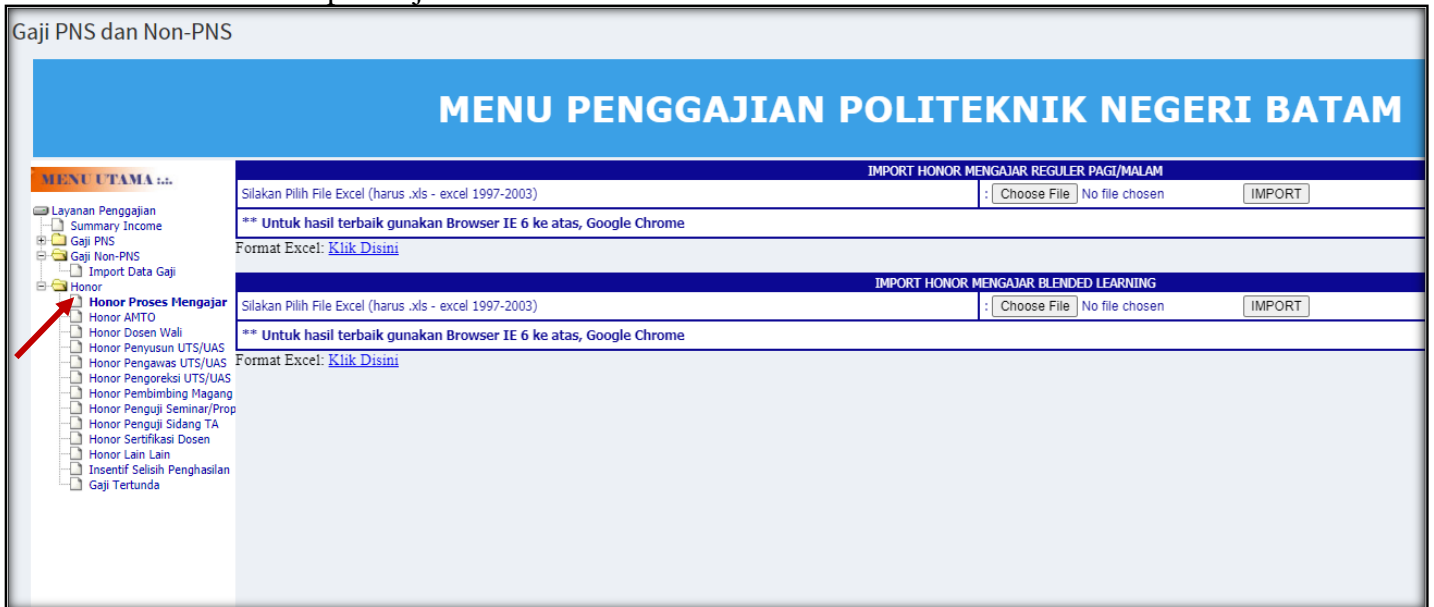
Gaji PNS dan Non-PNS

MENU PENGGAJIAN POLITEKNIK NEGERI BATAM

MENU UTAMA :.:.

Layanan Penggajian
Summary Income
Gaji PNS
Gaji Non-PNS
Import Data Gaji
Honor
Honor Proses Mengajar
Honor AMTO
Honor Dosen Wali
Honor Penyusun UTS/UAS
Honor Pengawas UTS/UAS
Honor Pengoreksi UTS/UAS
Honor Pembimbing Magang
Honor Penguji Seminar/Prop
Honor Penguji Sidang TA
Honor Sertifikasi Dosen
Honor Lain Lain
Insentif Selisih Penghasilan
Gaji Tertunda

IMPORT HONOR MENGAJAR REGULER PAGI/MALAM

| Silakan Pilih File Excel (harus .xls - excel 1997-2003) | : Choose File No file chosen IMPORT |
|---|---|
| ** Untuk hasil terbaik gunakan Browser IE 6 ke atas, Google Chrome | |

Format Excel: Klik Disini

IMPORT HONOR MENGAJAR BLENDED LEARNING

| Silakan Pilih File Excel (harus .xls - excel 1997-2003) | : Choose File No file chosen IMPORT |
|---|---|
| ** Untuk hasil terbaik gunakan Browser IE 6 ke atas, Google Chrome | |

Format Excel: Klik Disini